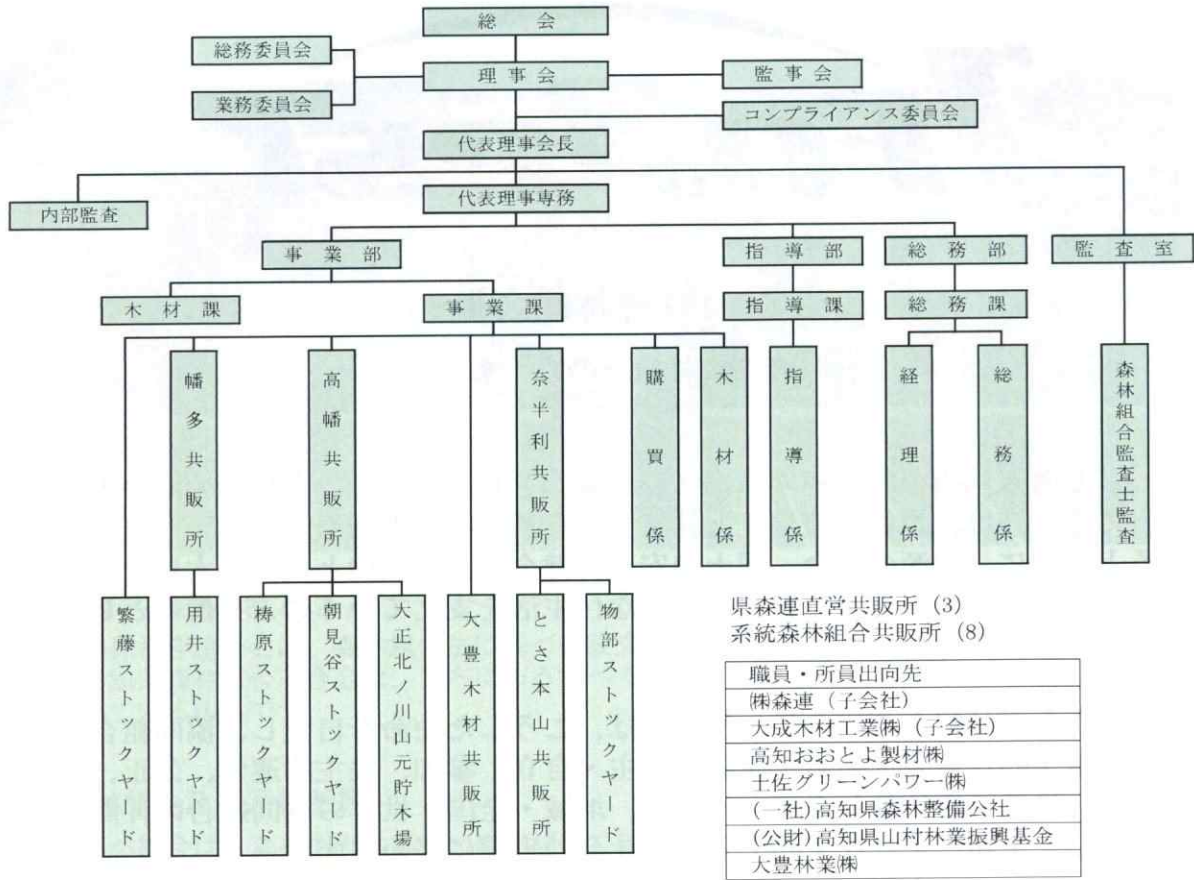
総会
総務委員会
理事会
監事会
業務委員会
コンプライアンス委員会
代表理事会長
内部監査
代表理事専務
事業部
指導部
総務部
監査室
木材課
事業課
指導課
総務課
幡多共販所
高幡共販所
奈半利共販所
購買係
木材係
指導係
経理係
総務係
森林組合監査士監査
繁藤ストックヤード
用井ストックヤード
椿原ストックヤード
朝見谷ストックヤード
大正北ノ川山元貯木場
大豊木材共販所
とさ本山共販所
物部ストックヤード

県森連直営共販所 (3)
系統森林組合共販所 (8)

| 職員・所員出向先 |
|---|
| ㈱森連（子会社） |
| 大成木材工業㈱（子会社） |
| 高知おおとよ製材㈱ |
| 土佐グリーンパワー㈱ |
| (一社)高知県森林整備公社 |
| (公財)高知県山村林業振興基金 |
| 大豊林業㈱ |